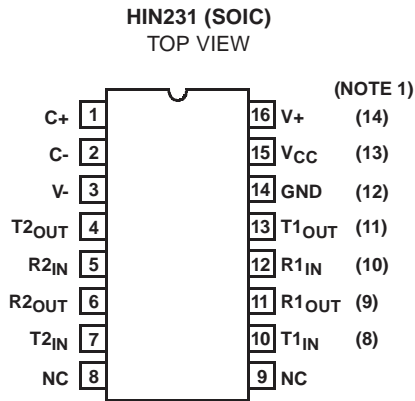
HIN231 (SOIC)
TOP VIEW

(NOTE 1)

C+ 1
C- 2
V- 3
T2$_{OUT}$ 4
R2$_{IN}$ 5
R2$_{OUT}$ 6
T2$_{IN}$ 7
NC 8

16 V+ (14)
15 V$_{CC}$ (13)
14 GND (12)
13 T1$_{OUT}$ (11)
12 R1$_{IN}$ (10)
11 R1$_{OUT}$ (9)
10 T1$_{IN}$ (8)
9 NC